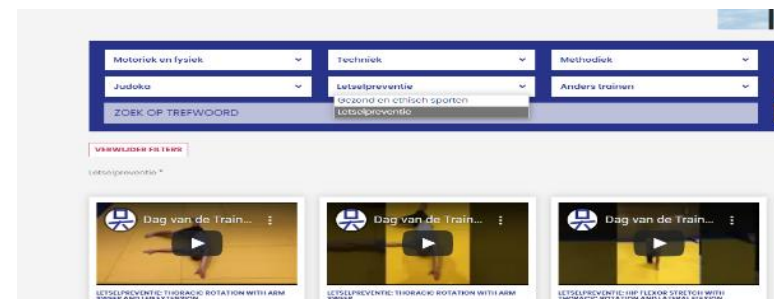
Motoriek en fysiek
Techniek
Methodiek
Judoka
Letselpreventie
Anders trainen
Gezond en ethisch sporten
Letselpreventie
ZOEK OP TREFWOORD
VERWIJDER FILTERS
Letselpreventie *
Dag van de Train...
Dag van de Train...
Dag van de Train...
LETSELPREVENTIE: THORACIC ROTATION WITH ARM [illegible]
LETSELPREVENTIE: THORACIC ROTATION WITH ARM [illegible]
LETSELPREVENTIE: HIP FLEXOR STRETCH WITH THORACIC ROTATION AND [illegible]